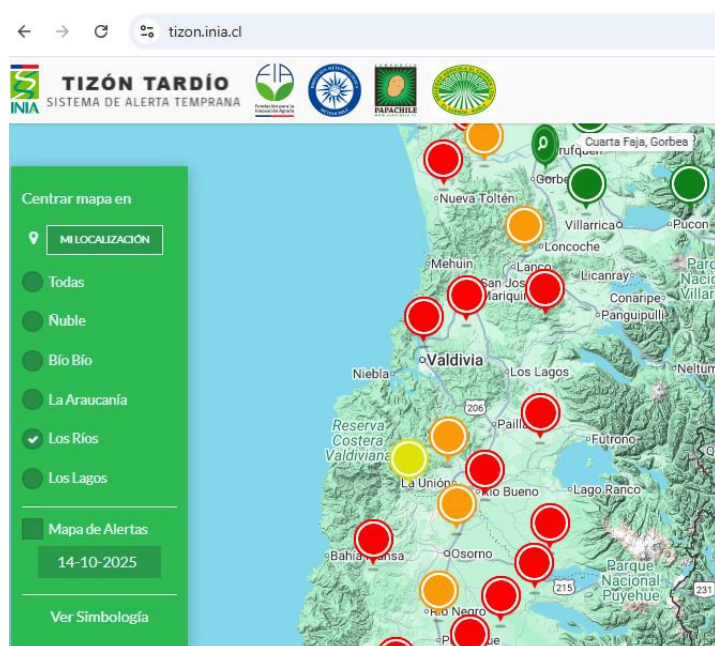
tizon.inia.cl

INIA TIZÓN TARDÍO SISTEMA DE ALERTA TEMPRANA

PAPACHILE

Centrar mapa en

MI LOCALIZACIÓN

Todas

Ñuble

Bío Bío

La Araucanía

Los Ríos

Los Lagos

Mapa de Alertas

14-10-2025

Ver Simbología

Cuarta Faja, Gorbea

Gorbea

Nueva Toltén

Villarrica

Pucon

Loncoche

Mehuin

Lanco

San Jose Mariquina

Licanray

Parque Nacional

Conaripe

Panguipulli

Valdivia

Niebla

Los Lagos

Neltume

206

Reserva Costera Valdiviana

Paillaco

Futrono

La Unión

Río Bueno

Lago Ranco

Bahía Mansa

Osorno

215

Parque Nacional Puyehue

231

Río Negro